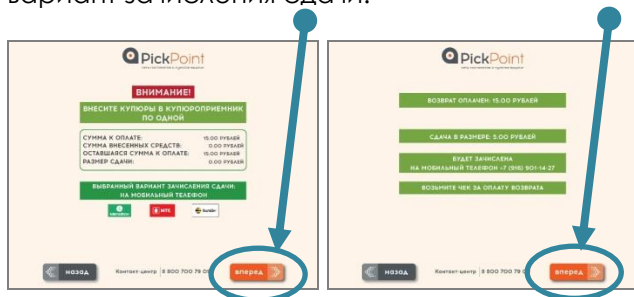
вариант зачисления сдачи.

PickPoint

ВНИМАНИЕ!

ВНЕСИТЕ КУПЮРЫ В КУПЮРОПРИЕМНИК ПО ОДНОЙ

| СУММА К ОПЛАТЕ: | 15.00 РУБЛЕЙ |
|---|---|
| СУММА ВНЕСЕННЫХ СРЕДСТВ: | 0.00 РУБЛЕЙ |
| ОСТАВШАЯСЯ СУММА К ОПЛАТЕ: | 15.00 РУБЛЕЙ |
| РАЗМЕР СДАЧИ: | 0.00 РУБЛЕЙ |

ВЫБРАННЫЙ ВАРИАНТ ЗАЧИСЛЕНИЯ СДАЧИ: НА МОБИЛЬНЫЙ ТЕЛЕФОН

МЕГАФОН МТС Билайн

НАЗАД Контакт-центр 8 800 700 79 0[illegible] ВПЕРЕД

PickPoint

ВОЗВРАТ ОПЛАЧЕН: 15.00 РУБЛЕЙ

СДАЧА В РАЗМЕРЕ: 5.00 РУБЛЕЙ

БУДЕТ ЗАЧИСЛЕНА НА МОБИЛЬНЫЙ ТЕЛЕФОН +7 (916) 901-14-27

ВОЗЬМИТЕ ЧЕК ЗА ОПЛАТУ ВОЗВРАТА

НАЗАД Контакт-центр 8 800 700 79 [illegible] ВПЕРЕД